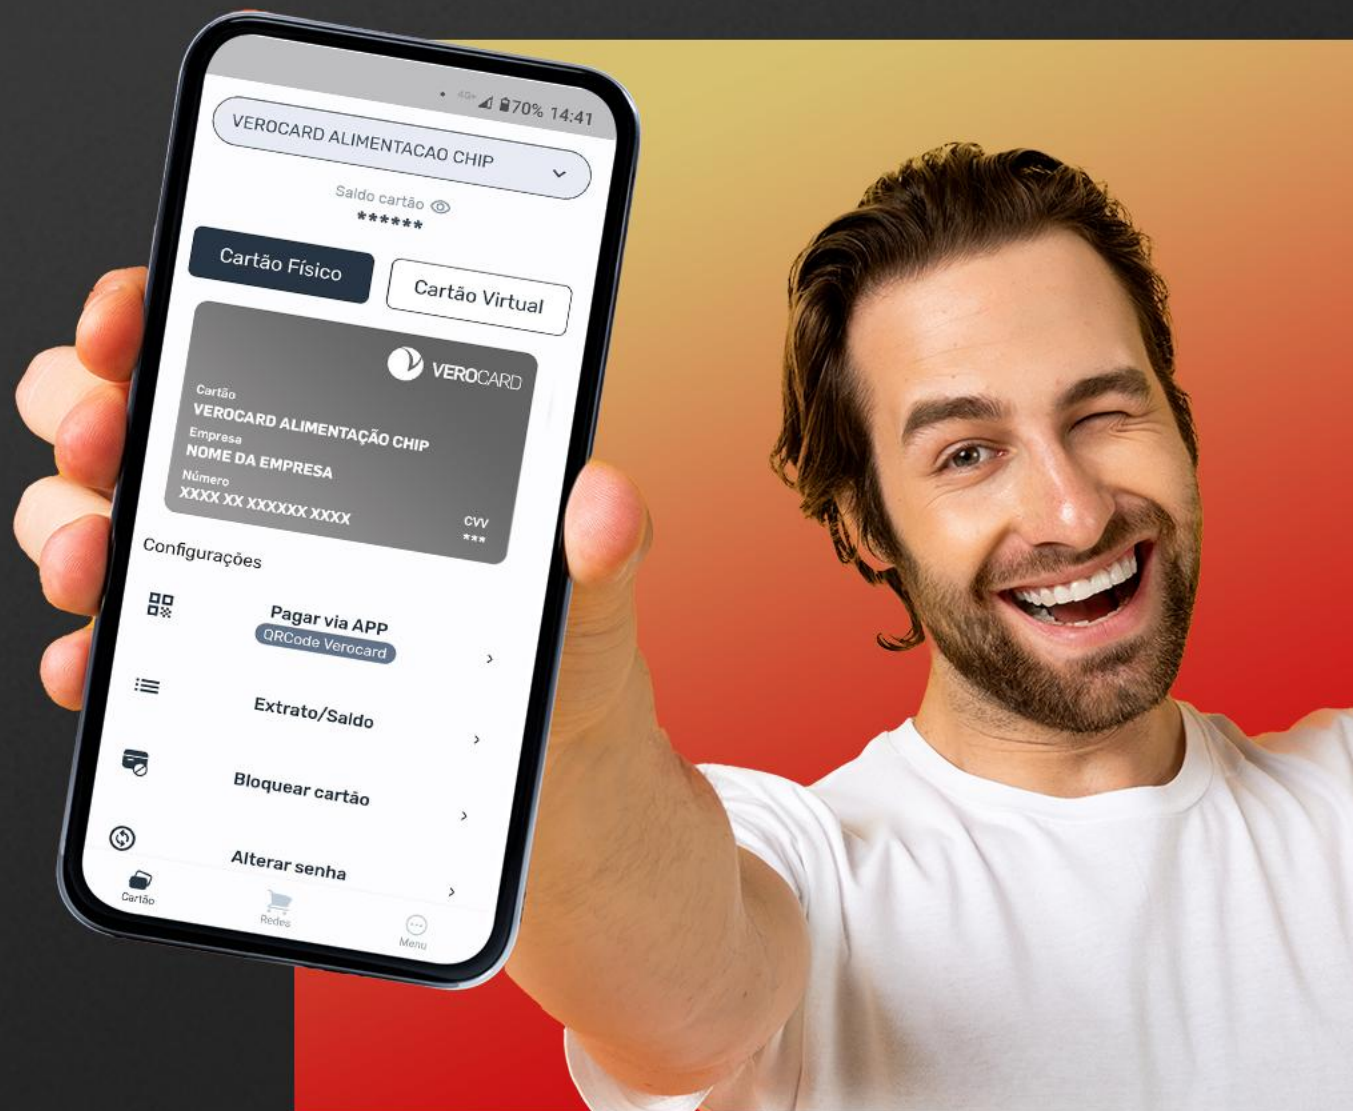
4G+ 70% 14:41

VEROCARD ALIMENTACAO CHIP

Saldo cartão
******

Cartão Físico

Cartão Virtual

VEROCARD

Cartão
VEROCARD ALIMENTAÇÃO CHIP
Empresa
NOME DA EMPRESA
Número
XXXX XX XXXXXX XXXX
CVV
***

Configurações

Pagar via APP
QRCode Verocard

Extrato/Saldo

Bloquear cartão

Alterar senha

Cartão

Redes

Menu